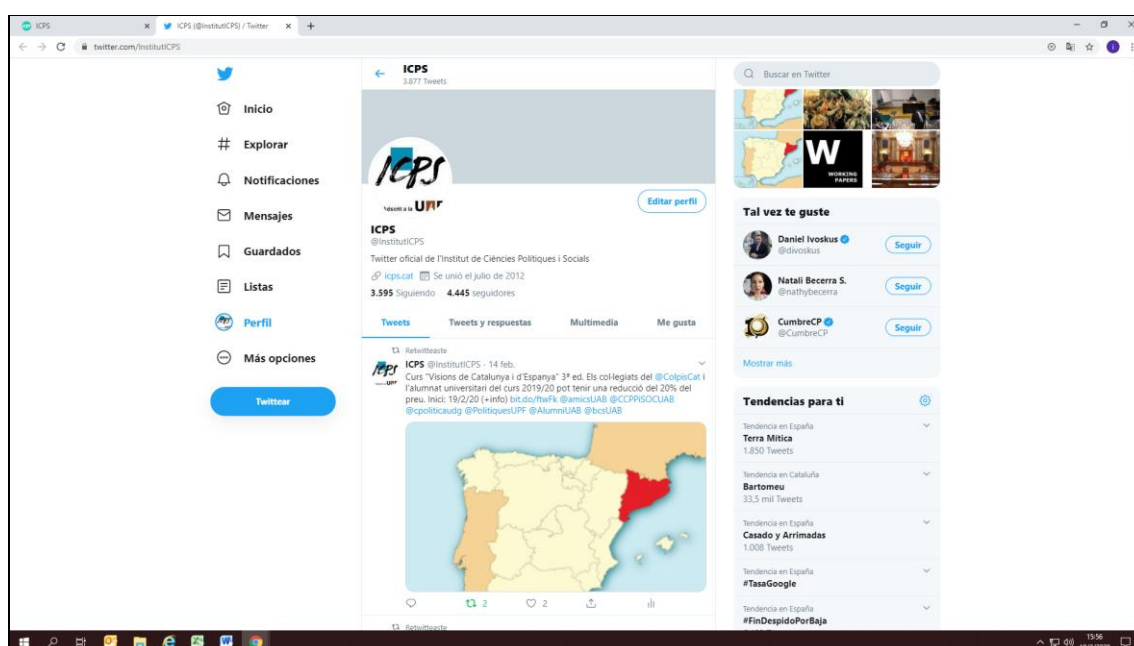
ICPS
ICPS (@InstitutICPS) / Twitter
twitter.com/InstitutICPS

Inicio
Explorar
Notificaciones
Mensajes
Guardados
Listas
Perfil
Más opciones
Twittear

ICPS
3.877 Tweets

ICPS
Adscrit a la UAB
Editar perfil

ICPS
@InstitutICPS
Twitter oficial de l'Institut de Ciències Polítiques i Socials
icps.cat Se unió el julio de 2012
3.595 Siguiendo 4.445 seguidores

Tweets
Tweets y respuestas
Multimedia
Me gusta

Retwitteaste
ICPS @InstitutICPS · 14 feb.
Curs "Visions de Catalunya i d'Espanya" 3ª ed. Els col·legiats del @ColpisCat i l'alumnat universitari del curs 2019/20 pot tenir una reducció del 20% del preu. Inici: 19/2/20 (+info) bit.do/ftwFk @amicsUAB @CCPPiSOCUAB @cpoliticaudg @PolitiquesUPF @AlumniUAB @bcsUAB

2
2

Retwitteaste

Buscar en Twitter

W
WORKING PAPERS

Tal vez te guste
Daniel Ivoskus
@divoskus
Seguir
Natali Becerra S.
@nathybecerra
Seguir
CumbreCP
@CumbreCP
Seguir
Mostrar más

Tendencias para ti
Tendencia en España
Terra Mítica
1.850 Tweets
Tendencia en Cataluña
Bartomeu
33,5 mil Tweets
Tendencia en España
Casado y Arrimadas
1.008 Tweets
Tendencia en España
#TasaGoogle
Tendencia en España
#FinDespidoPorBaja

15:56